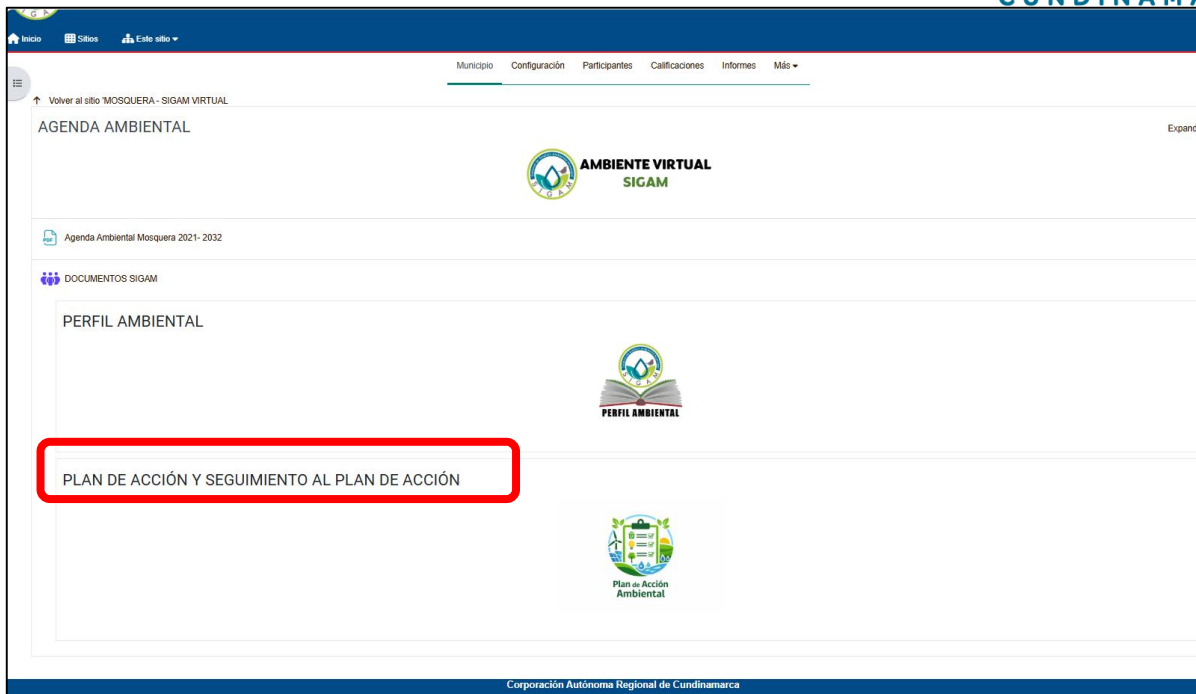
CUNDINAMA

Inicio Sitios Este sitio

Municipio Configuración Participantes Calificaciones Informes Más

↑ Volver al sitio 'MOSQUERA - SIGAM VIRTUAL

AGENDA AMBIENTAL

Expand

AMBIENTE VIRTUAL SIGAM

SIGAM

Agenda Ambiental Mosquera 2021- 2032

DOCUMENTOS SIGAM

PERFIL AMBIENTAL

SIGAM

PERFIL AMBIENTAL

PLAN DE ACCIÓN Y SEGUIMIENTO AL PLAN DE ACCIÓN

Plan de Acción Ambiental

Corporación Autónoma Regional de Cundinamarca